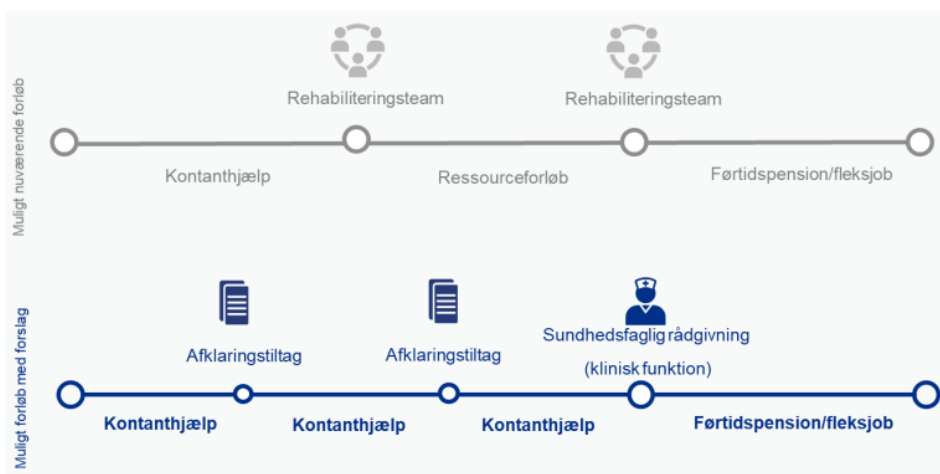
Muligt nuværende forløb

Rehabiliteringsteam

Rehabiliteringsteam

Kontanthjælp

Ressourceforløb

Førtidspension/fleksjob

Muligt forløb med forslag

Afklaringstiltag

Afklaringstiltag

Sundhedsfaglig rådgivning (klinisk funktion)

Kontanthjælp

Kontanthjælp

Kontanthjælp

Førtidspension/fleksjob